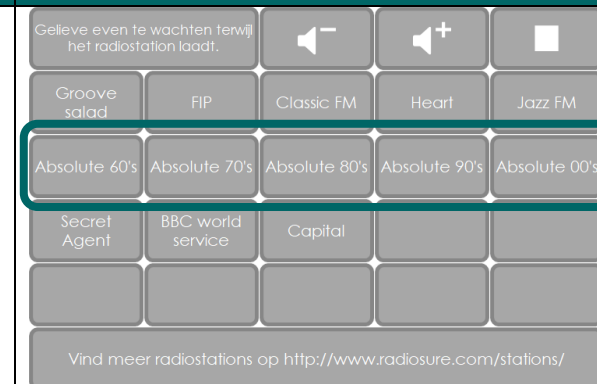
Gelieve even te wachten terwijl het radiostation laadt.

Groove salad

FIP

Classic FM

Heart

Jazz FM

Absolute 60's

Absolute 70's

Absolute 80's

Absolute 90's

Absolute 00's

Secret Agent

BBC world service

Capital

Vind meer radiostations op http://www.radiosure.com/stations/